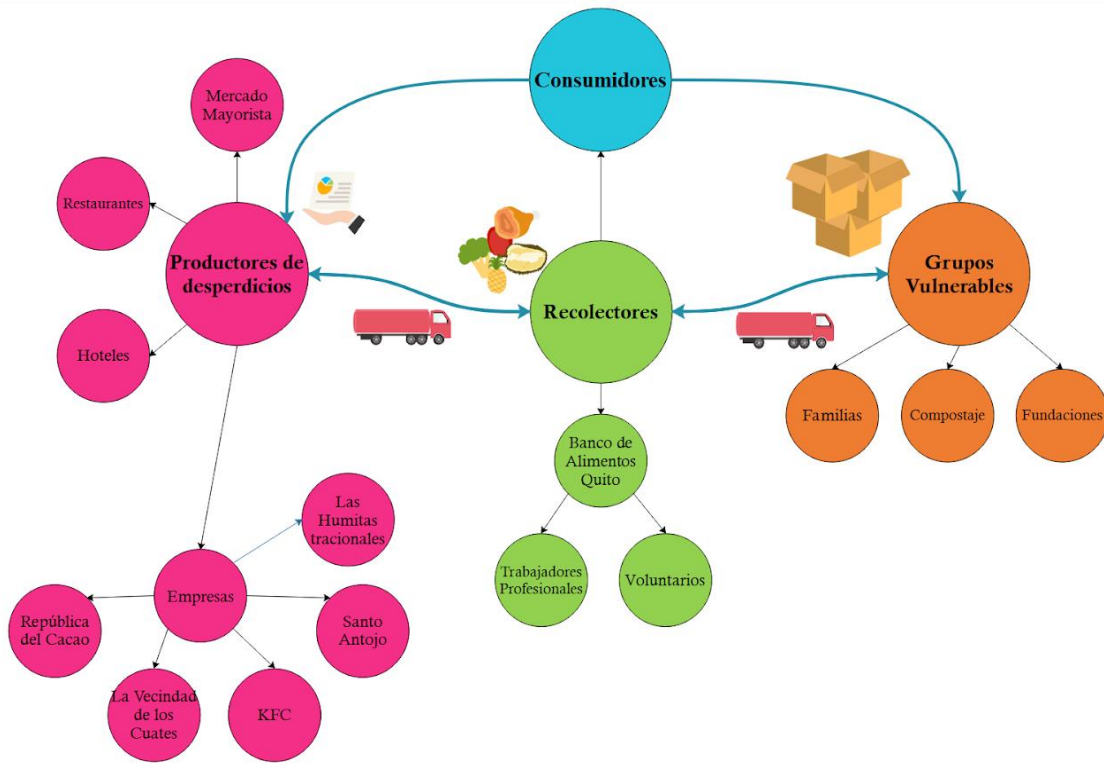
Consumidores

Mercado Mayorista

Restaurantes

Productores de desperdicios

Hoteles

Recolectores

Grupos Vulnerables

Familias

Compostaje

Fundaciones

Banco de Alimentos Quito

Trabajadores Profesionales

Voluntarios

Las Humitas tracionales

Empresas

República del Cacao

Santo Antojo

La Vecindad de los Cuates

KFC